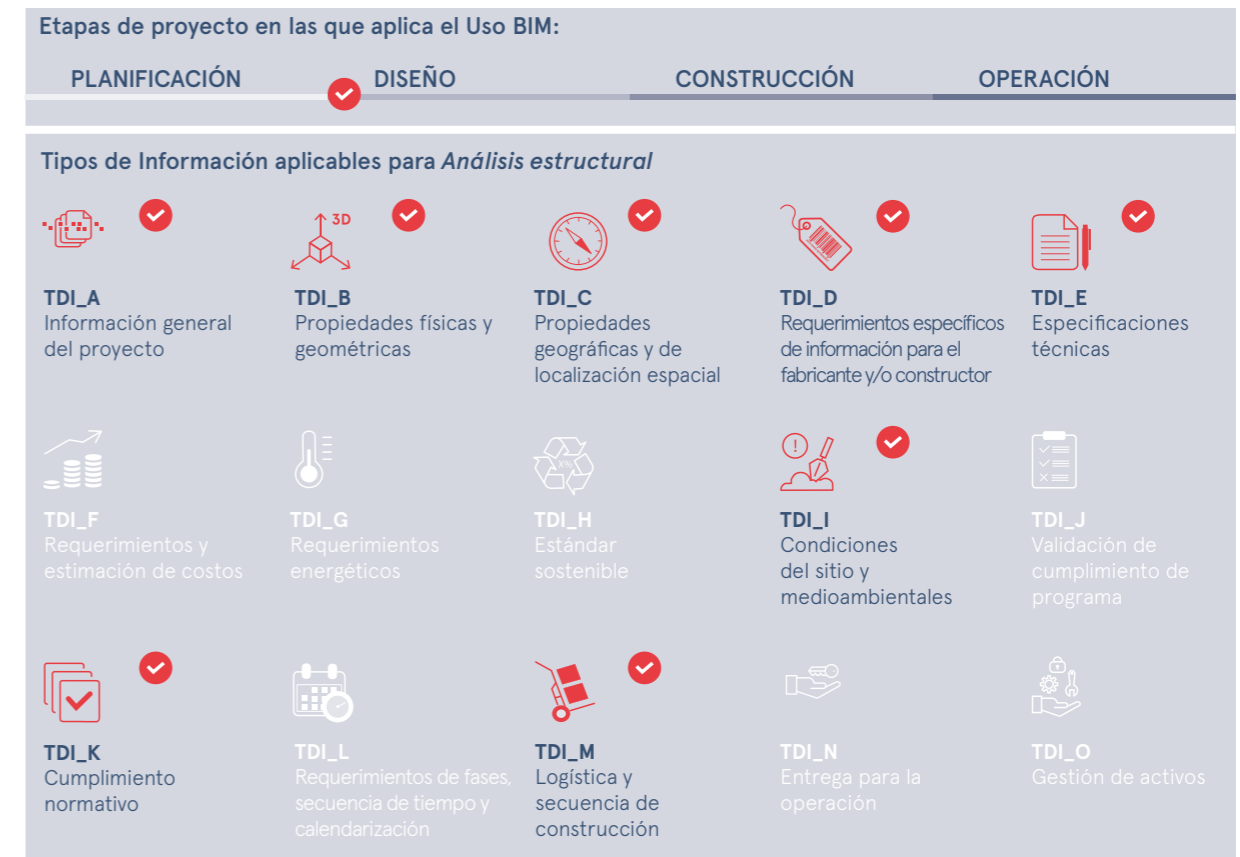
Etapas de proyecto en las que aplica el Uso BIM:

PLANIFICACIÓN DISEÑO CONSTRUCCIÓN OPERACIÓN

Tipos de Información aplicables para *Análisis estructural*

3D

TDI_A
Información general del proyecto

TDI_B
Propiedades físicas y geométricas

TDI_C
Propiedades geográficas y de localización espacial

TDI_D
Requerimientos específicos de información para el fabricante y/o constructor

TDI_E
Especificaciones técnicas

TDI_F
Requerimientos y estimación de costos

TDI_G
Requerimientos energéticos

TDI_H
Estándar sostenible

TDI_I
Condiciones del sitio y medioambientales

TDI_J
Validación de cumplimiento de programa

TDI_K
Cumplimiento normativo

TDI_L
Requerimientos de fases, secuencia de tiempo y calendarización

TDI_M
Logística y secuencia de construcción

TDI_N
Entrega para la operación

TDI_O
Gestión de activos